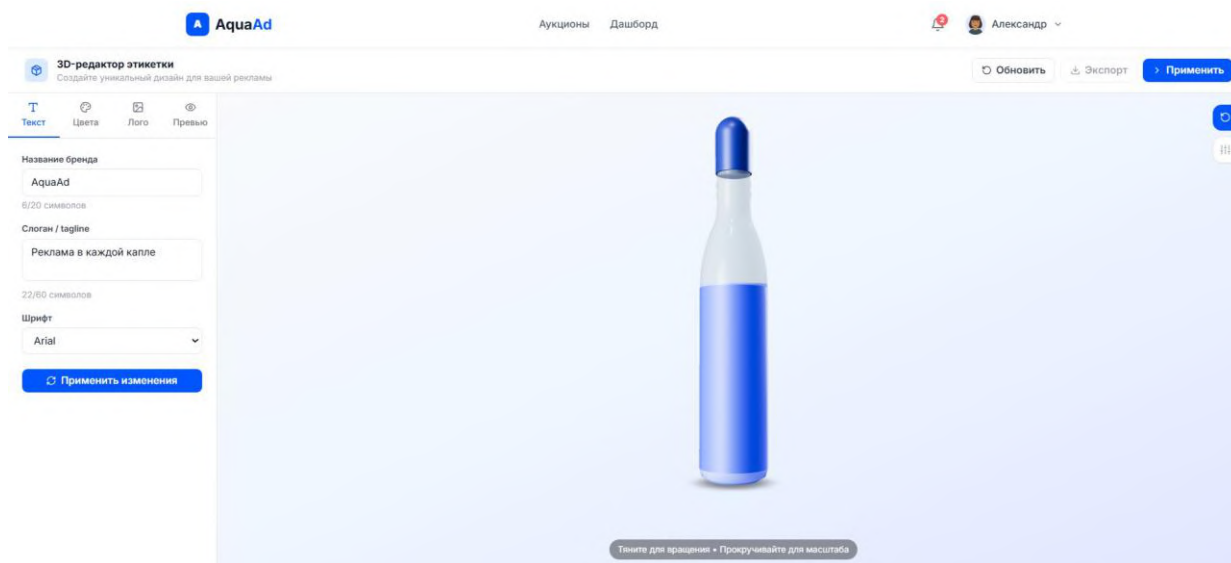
A AquaAd

Аукционы Дашборд

2 Александр

3D-редактор этикетки
Создайте уникальный дизайн для вашей рекламы

Обновить Экспорт › Применить

Текст Цвета Лого Превью

Название бренда
AquaAd
6/20 символов

Слоган / tagline
Реклама в каждой капле
22/60 символов

Шрифт
Arial

Применить изменения

Тяните для вращения • Прокручивайте для масштаба